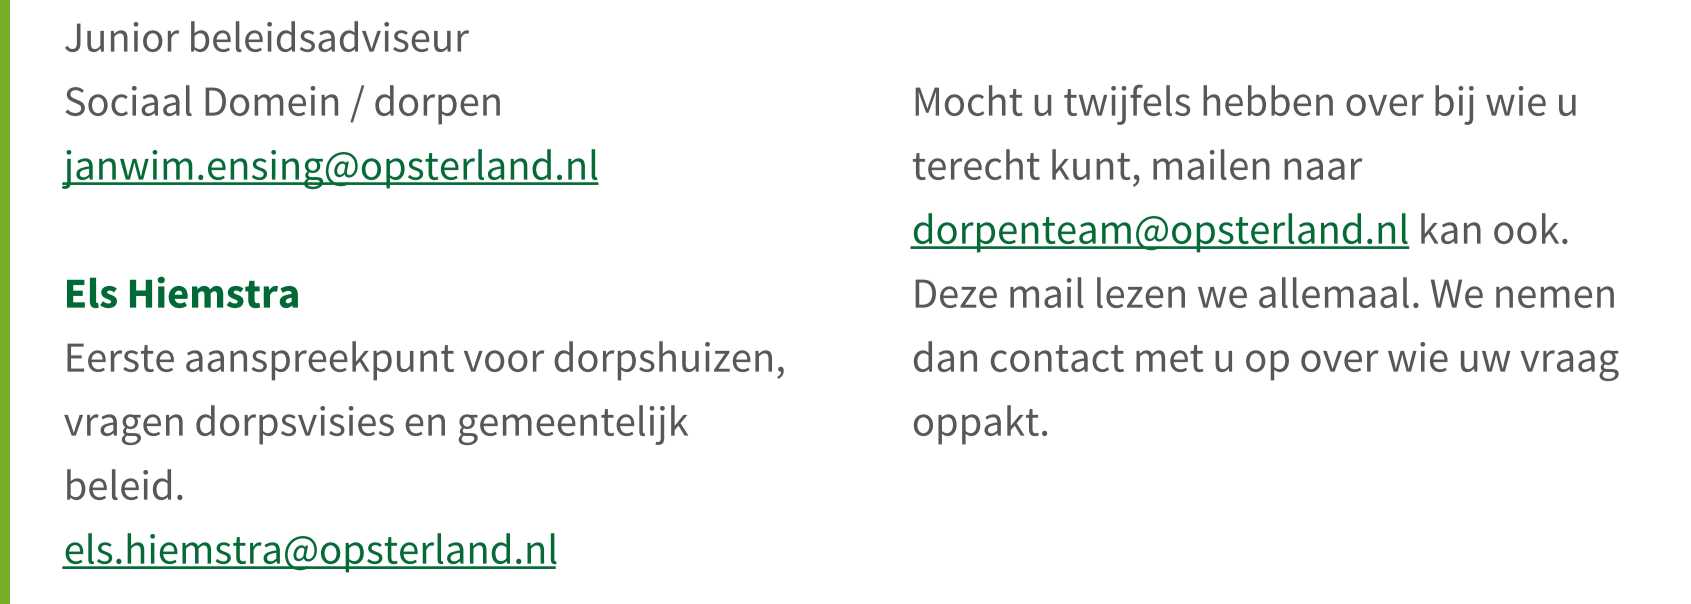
Junior beleidsadviseur
Sociaal Domein / dorpen
janwim.ensing@opsterland.nl

Els Hiemstra
Eerste aanspreekpunt voor dorpshuizen, vragen dorpsvisies en gemeentelijk beleid.
els.hiemstra@opsterland.nl

Mocht u twijfels hebben over bij wie u terecht kunt, mailen naar dorpenteam@opsterland.nl kan ook. Deze mail lezen we allemaal. We nemen dan contact met u op over wie uw vraag oppakt.